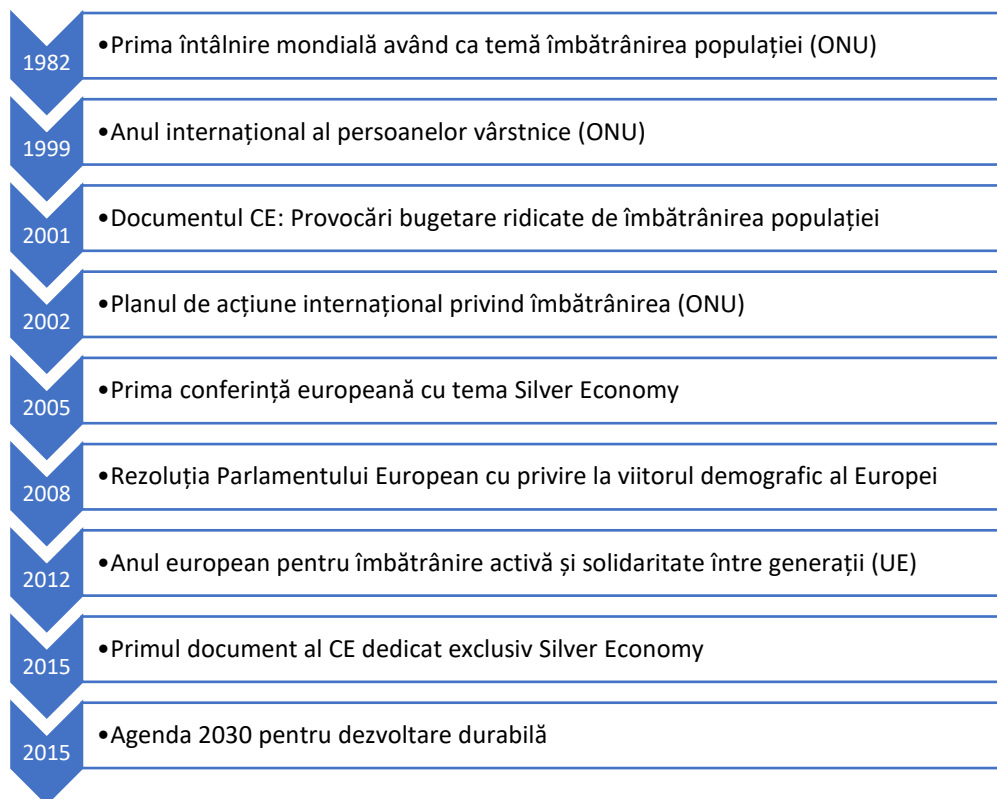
1982
•Prima întâlnire mondială având ca temă îmbătrânirea populației (ONU)

1999
•Anul internațional al persoanelor vârstnice (ONU)

2001
•Documentul CE: Provocări bugetare ridicate de îmbătrânirea populației

2002
•Planul de acțiune internațional privind îmbătrânirea (ONU)

2005
•Prima conferință europeană cu tema Silver Economy

2008
•Rezoluția Parlamentului European cu privire la viitorul demografic al Europei

2012
•Anul european pentru îmbătrânire activă și solidaritate între generații (UE)

2015
•Primul document al CE dedicat exclusiv Silver Economy

2015
•Agenda 2030 pentru dezvoltare durabilă